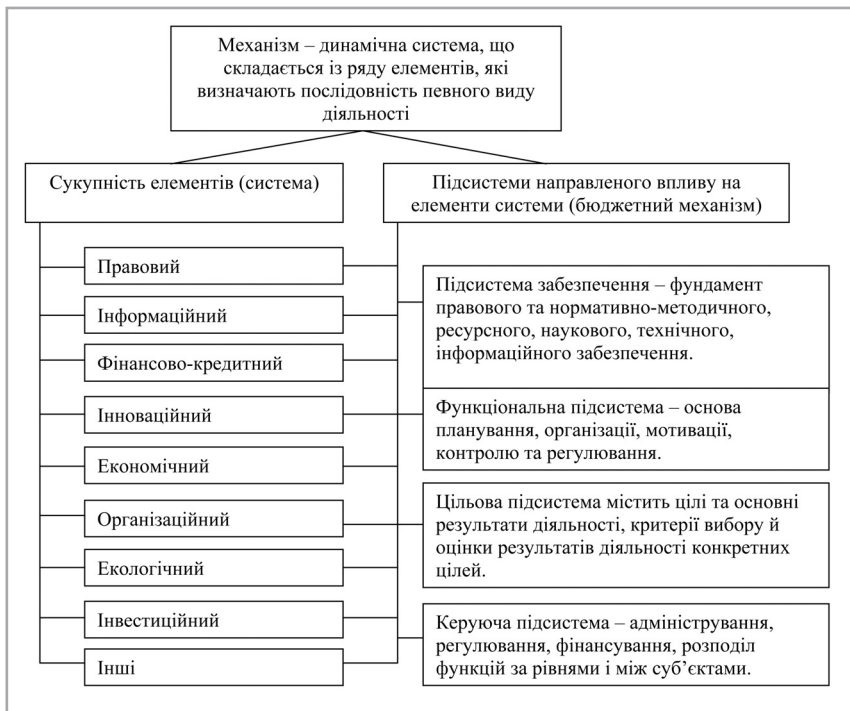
Механізм – динамічна система, що складається із ряду елементів, які визначають послідовність певного виду діяльності

Сукупність елементів (система)

Підсистеми направленого впливу на елементи системи (бюджетний механізм)

Правовий

Інформаційний

Фінансово-кредитний

Інноваційний

Економічний

Організаційний

Екологічний

Інвестиційний

Інші

Підсистема забезпечення – фундамент правового та нормативно-методичного, ресурсного, наукового, технічного, інформаційного забезпечення.

Функціональна підсистема – основа планування, організації, мотивації, контролю та регулювання.

Цільова підсистема містить цілі та основні результати діяльності, критерії вибору й оцінки результатів діяльності конкретних цілей.

Керуюча підсистема – адміністрування, регулювання, фінансування, розподіл функцій за рівнями і між суб'єктами.